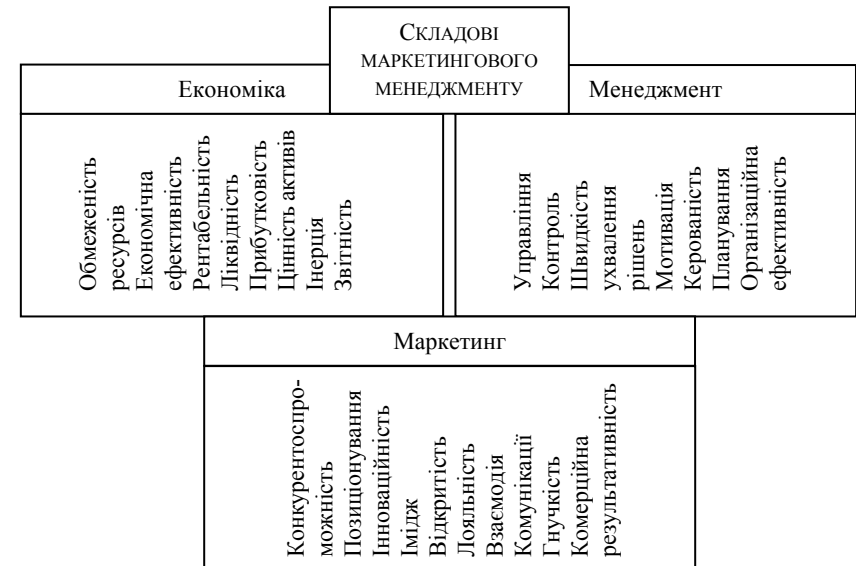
Складові маркетингового менеджменту

Економіка

Обмеженість ресурсів
Економічна ефективність
Рентабельність
Ліквідність
Прибутковість
Цінність активів
Інерція
Звітність

Менеджмент

Управління
Контроль
Швидкість ухвалення рішень
Мотивація
Керованість
Планування
Організаційна ефективність

Маркетинг

Конкурентоспроможність
Позиціонування
Інноваційність
Імідж
Відкритість
Лояльність
Взаємодія
Комунікації
Гнучкість
Комерційна результативність